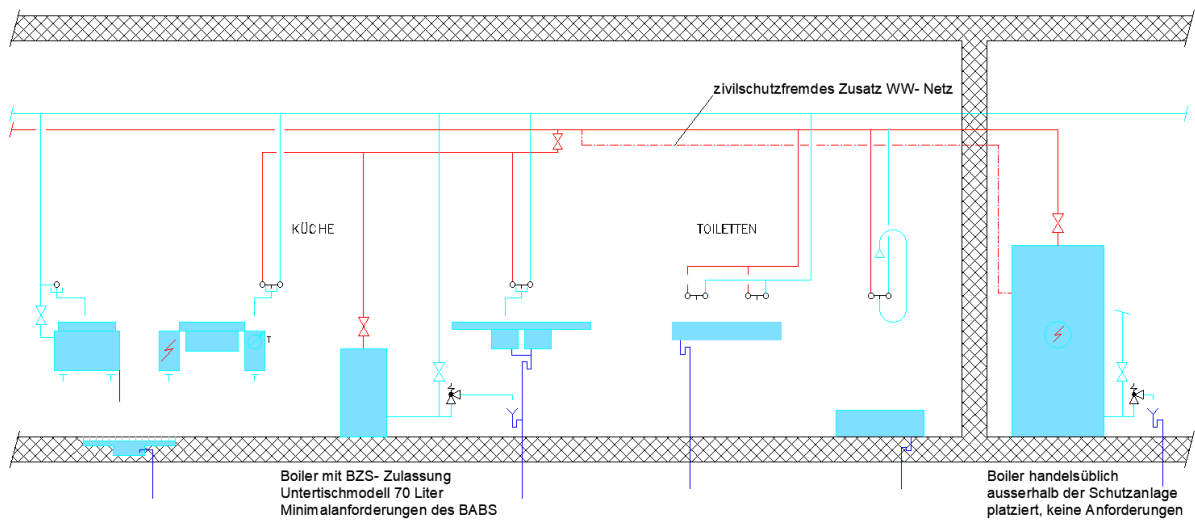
zivilschutzfremdes Zusatz WW- Netz

KÜCHE

TOILETTEN

T

Boiler mit BZS- Zulassung
Untertischmodell 70 Liter
Minimalanforderungen des BABS

Boiler handelsüblich
ausserhalb der Schutzanlage
platziert, keine Anforderungen